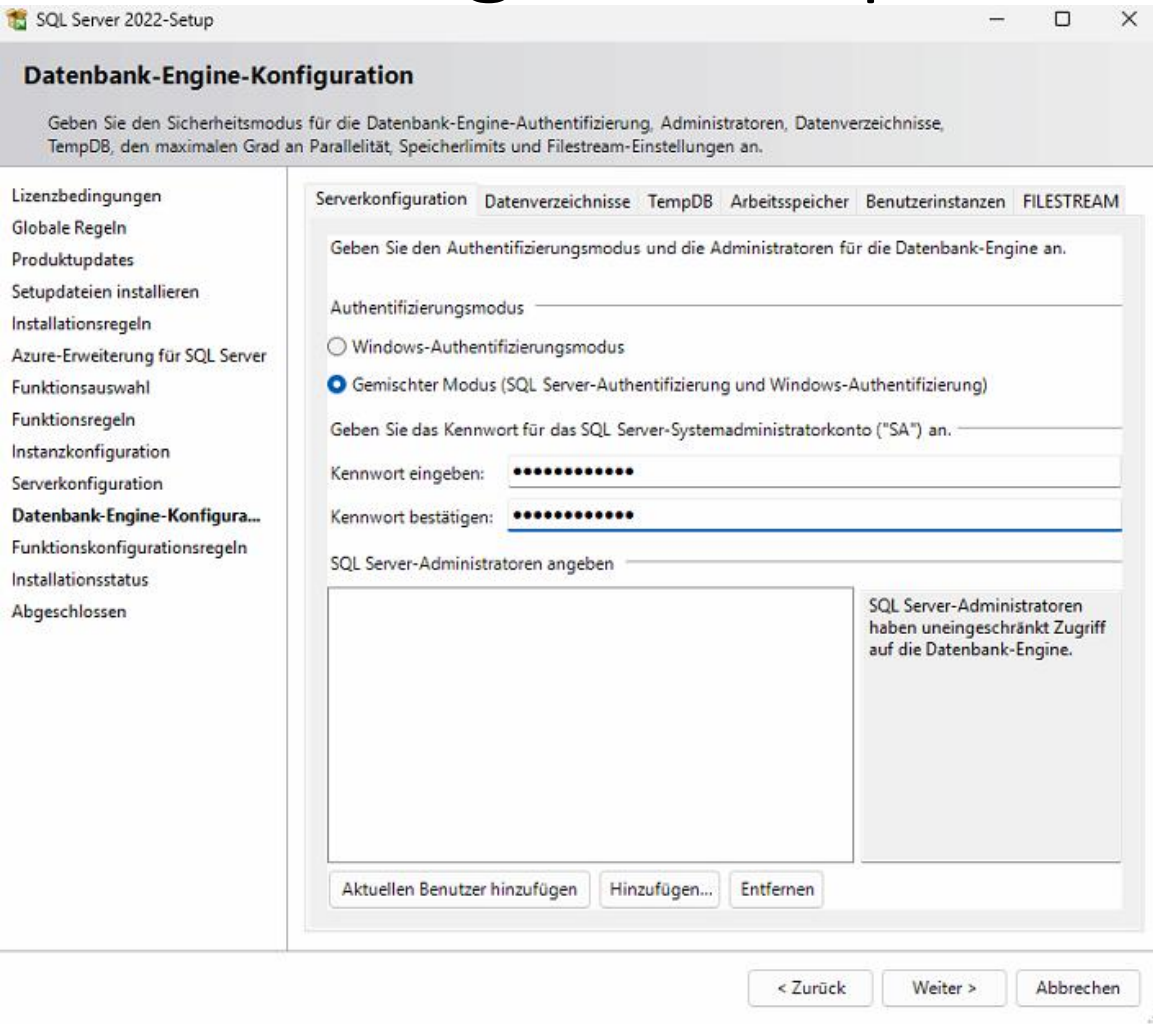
SQL Server 2022-Setup

Datenbank-Engine-Konfiguration

Geben Sie den Sicherheitsmodus für die Datenbank-Engine-Authentifizierung, Administratoren, Datenverzeichnisse, TempDB, den maximalen Grad an Parallelität, Speicherlimits und Filestream-Einstellungen an.

Lizenzbedingungen
Globale Regeln
Produktupdates
Setupdateien installieren
Installationsregeln
Azure-Erweiterung für SQL Server
Funktionsauswahl
Funktionsregeln
Instanzkonfiguration
Serverkonfiguration
Datenbank-Engine-Konfigura...
Funktionskonfigurationsregeln
Installationsstatus
Abgeschlossen

Serverkonfiguration | Datenverzeichnisse | TempDB | Arbeitsspeicher | Benutzerinstanzen | FILESTREAM

Geben Sie den Authentifizierungsmodus und die Administratoren für die Datenbank-Engine an.

Authentifizierungsmodus

Windows-Authentifizierungsmodus

Gemischter Modus (SQL Server-Authentifizierung und Windows-Authentifizierung)

Geben Sie das Kennwort für das SQL Server-Systemadministratorkonto ("SA") an.

Kennwort eingeben: •••••••••••••

Kennwort bestätigen: •••••••••••••

SQL Server-Administratoren angeben

SQL Server-Administratoren haben uneingeschränkt Zugriff auf die Datenbank-Engine.

Aktuellen Benutzer hinzufügen | Hinzufügen... | Entfernen

< Zurück | Weiter > | Abbrechen